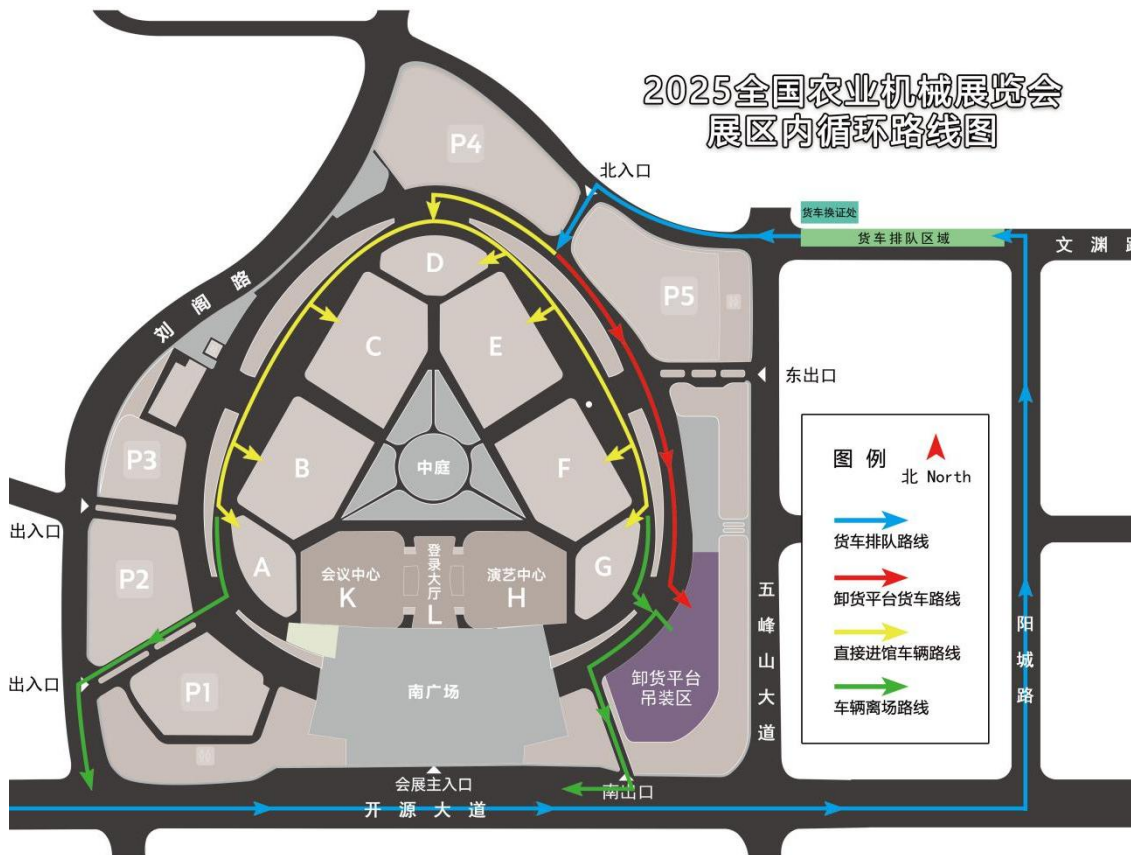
2025全国农业机械展览会
展区内循环路线图

北入口
货车换证处
货车排队区域
文渊路
P4
P5
刘阁路
D
C
E
东出口
P3
B
中庭
F
出入口
P2
A
会议中心
K
登录大厅
L
演艺中心
H
G
五峰山大道
阳城路
出入口
P1
南广场
卸货平台吊装区
会展主入口
南出口
开源大道

图例
北 North
货车排队路线
卸货平台货车路线
直接进馆车辆路线
车辆离场路线